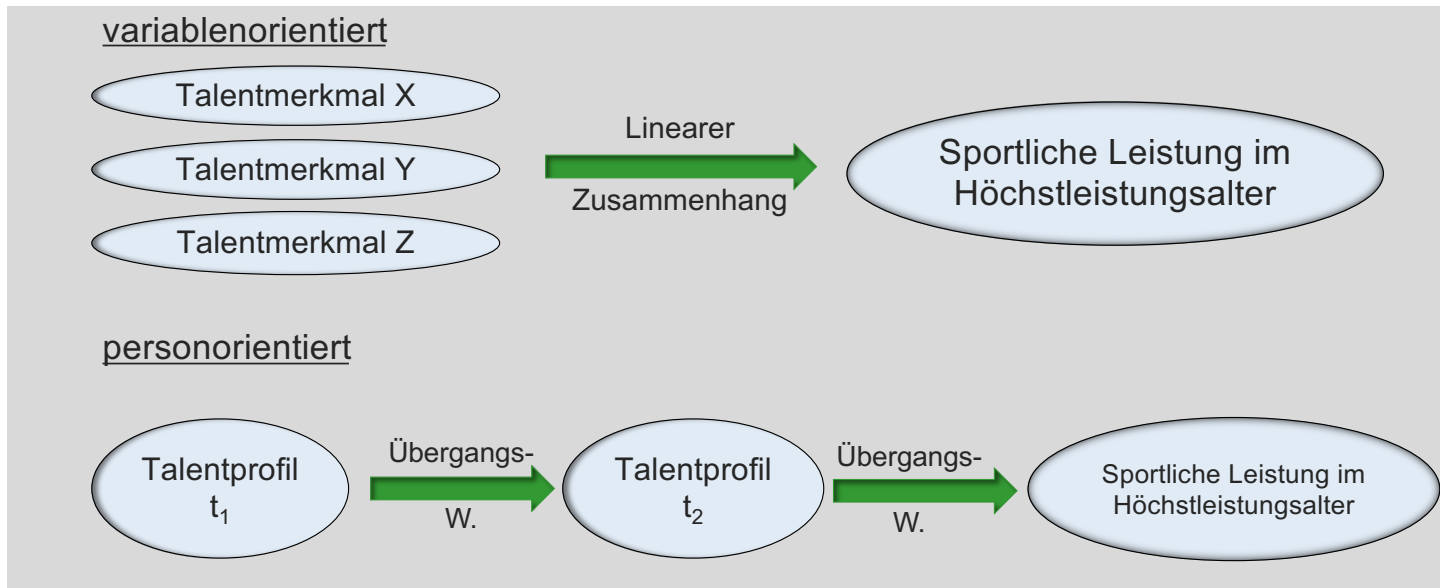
variablenorientiert

Talentmerkmal X

Talentmerkmal Y

Talentmerkmal Z

Linearer Zusammenhang

Sportliche Leistung im Höchstleistungsalter

personorientiert

Talentprofil $t_1$

Übergangs-W.

Talentprofil $t_2$

Übergangs-W.

Sportliche Leistung im Höchstleistungsalter